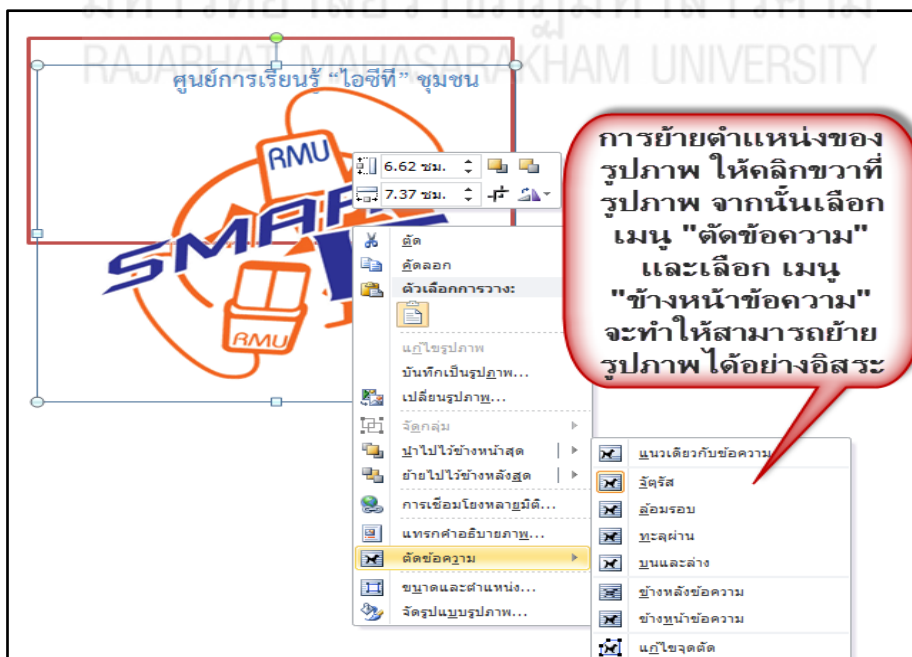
RAJABHAT MAHASARAKHAM UNIVERSITY

ศูนย์การเรียนรู้ "ไอซีที" ชุมชน

RMU
SMART
RMU

6.62 ซม.
7.37 ซม.

ตัด
คัดลอก
ตัวเลือกการวาง:
แก้ไขรูปภาพ
บันทึกเป็นรูปภาพ...
เปลี่ยนรูปภาพ...
จัดกลุ่ม
นำไปไว้ข้างหน้าสุด
ย้ายไปไว้ข้างหลังสุด
การเชื่อมโยงหลายมิติ...
แทรกคำอธิบายภาพ...
ตัดข้อความ
ขนาดและตำแหน่ง...
จัดรูปแบบรูปภาพ...

แนวเดียวกับข้อความ
จัตุรัส
ล้อมรอบ
ทะลุผ่าน
บนและล่าง
ข้างหลังข้อความ
ข้างหน้าข้อความ
แก้ไขจุดตัด

การย้ายตำแหน่งของรูปภาพ ให้คลิกขวาที่รูปภาพ จากนั้นเลือกเมนู "ตัดข้อความ" และเลือก เมนู "ข้างหน้าข้อความ" จะทำให้สามารถย้ายรูปภาพได้อย่างอิสระ